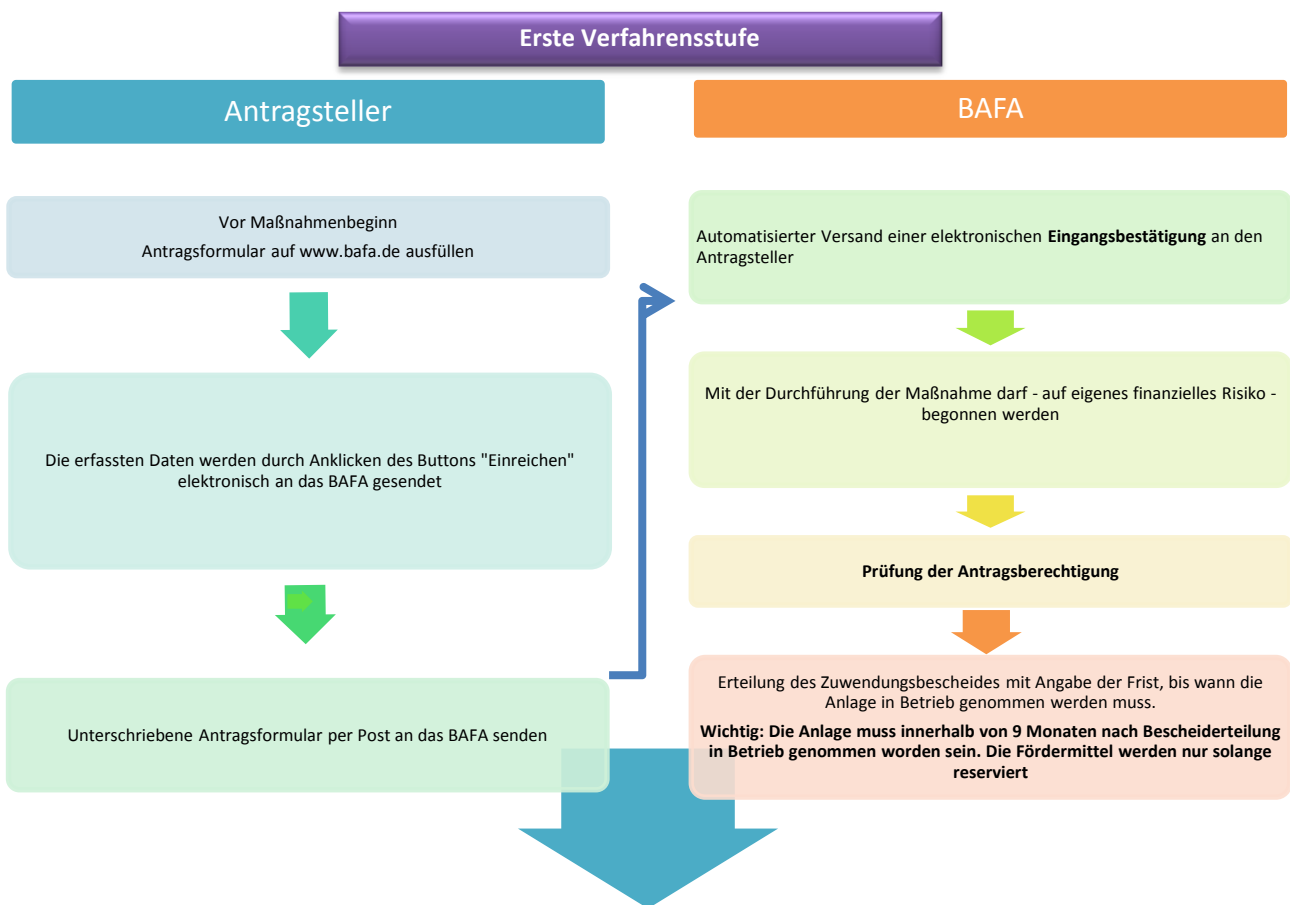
**Erste Verfahrensstufe**

Antragsteller

Vor Maßnahmenbeginn

Antragsformular auf www.bafa.de ausfüllen

Die erfassten Daten werden durch Anklicken des Buttons "Einreichen" elektronisch an das BAFA gesendet

Unterschriebene Antragsformular per Post an das BAFA senden

BAFA

Automatisierter Versand einer elektronischen **Eingangsbestätigung** an den Antragsteller

Mit der Durchführung der Maßnahme darf - auf eigenes finanzielles Risiko - begonnen werden

**Prüfung der Antragsberechtigung**

Erteilung des Zuwendungsbescheides mit Angabe der Frist, bis wann die Anlage in Betrieb genommen werden muss.

**Wichtig: Die Anlage muss innerhalb von 9 Monaten nach Bescheiderteilung in Betrieb genommen worden sein. Die Fördermittel werden nur solange reserviert**